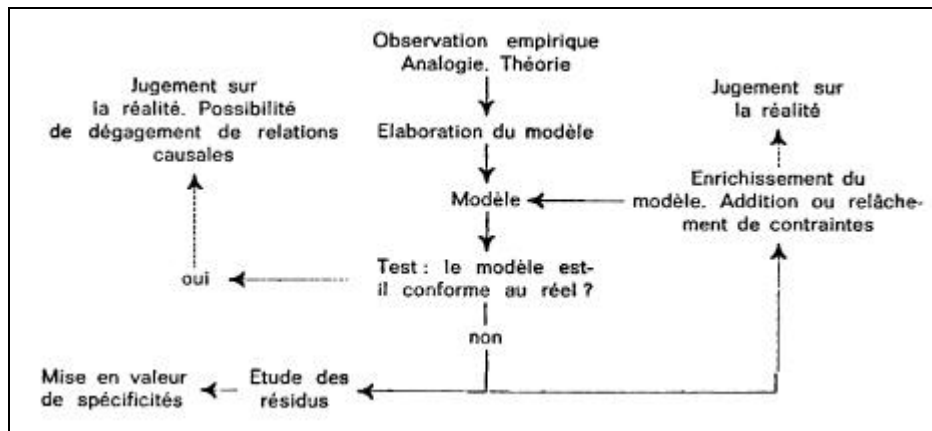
Observation empirique
Analogie. Théorie

Jugement sur la réalité. Possibilité de dégagement de relations causales

Jugement sur la réalité

Elaboration du modèle

Modèle

Enrichissement du modèle. Addition ou relâchement de contraintes

oui

Test : le modèle est-il conforme au réel ?

non

Mise en valeur de spécificités

Etude des résidus